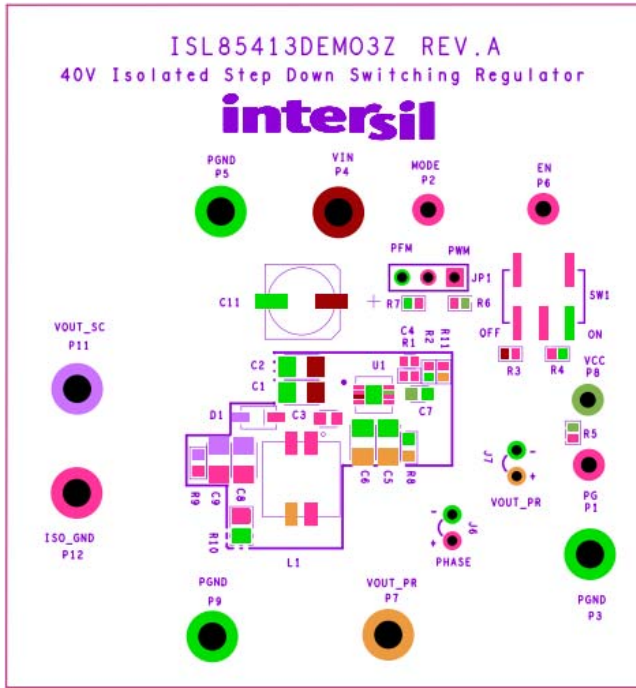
ISL85413DEMO3Z REV.A
40V Isolated Step Down Switching Regulator
intersil

PGND
P5

VIN
P4

MODE
P2

EN
P6

PFM PWM
JP1

C11

R7 R6

SW1

OFF ON

VOUT_SC
P11

C4 R2 R11
R1

C2
C1

U1

R3 R4

VCC
P8

D1

C3

C7

R5

J7

VOUT_PR

PG
P1

R9 C9 C8

C6 C5 R8

R10

J6

PHASE

ISO_GND
P12

L1

PGND
P9

VOUT_PR
P7

PGND
P3